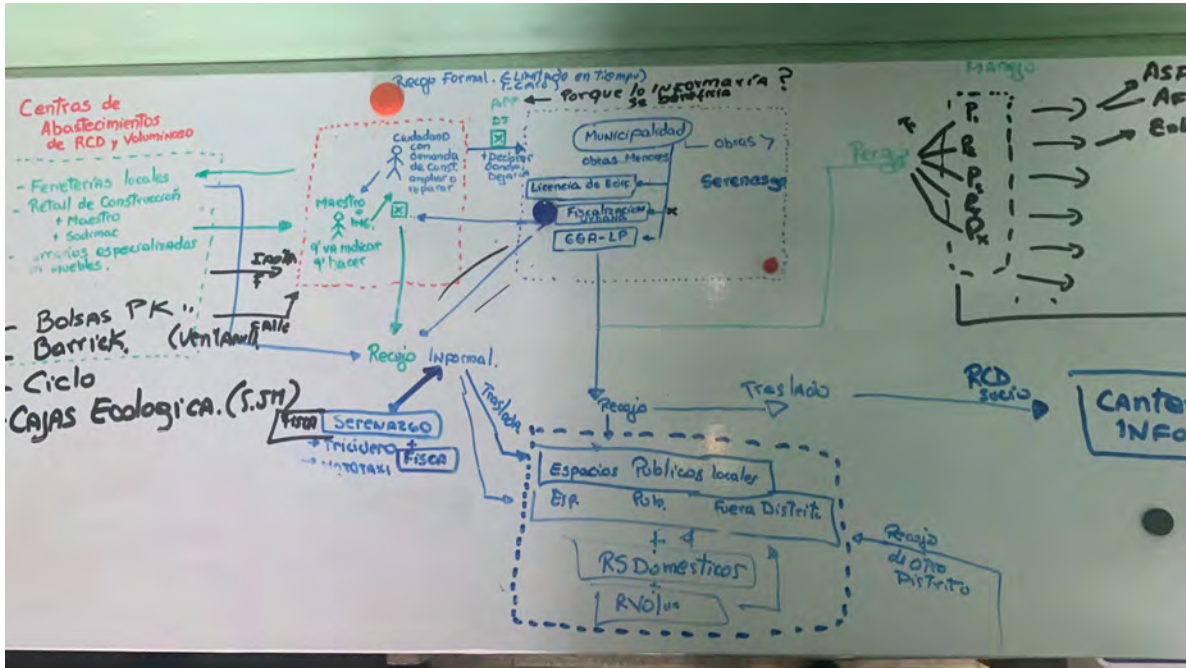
Centros de Abastecimientos de RCD y Voluminoso

- Ferreterías locales
- Retail de Construcción
+ Maestro
+ Sodimac
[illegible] especializadas en muebles.

- Bolsas PK
- Barriek (VentAnA)
- Ciclo
- CAJAS Ecologica. (S.J.M)

Recojo Formal. (Limitado en Tiempo) (Caro)
Porque lo informaría? se beneficia
APP
DJ
+ Declarar donde dejarán

Ciudadano con demanda de const. ampliar o reparar

Maestro Inf.
q' va realizar q' hacer

Municipalidad
obras Menores
obras
Serenazgo
Licencia de Edif.
Fiscalización Urbana
EGA-LP

Inaccion
Calle
Recojo Informal.
Fisca Serenazgo
+ Triciclero
+ Mototaxi
Fisca
Traslado
Recojo
Traslado
RCD sucio

Espacios Públicos locales
Eip. Pub. Fuera Distrito
RS Domesticos
RVolus

Recojo de otro Distrito

Manejo
Recojo
P1
P2
P3
P4
Px

ASF
AF
Eol

CANTE
INFO